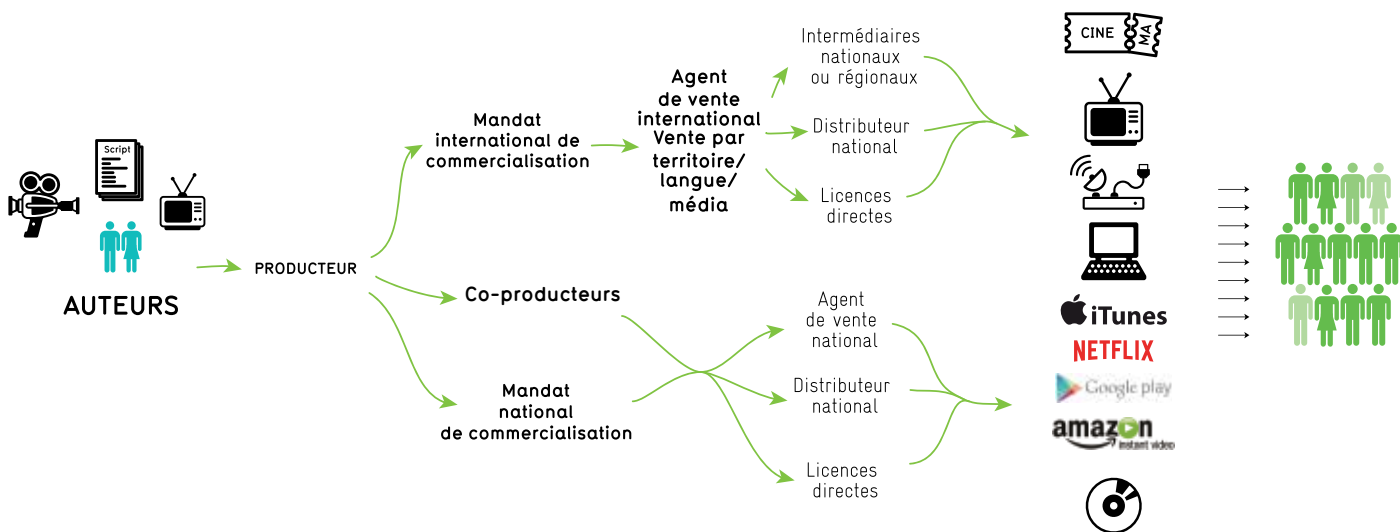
Script

AUTEURS

PRODUCTEUR

Mandat international de commercialisation

Agent de vente international Vente par territoire/ langue/ média

Intermédiaires nationaux ou régionaux

Distributeur national

Licences directes

Co-producteurs

Mandat national de commercialisation

Agent de vente national

Distributeur national

Licences directes

CINE MA

iTunes

NETFLIX

Google play

amazon instant video